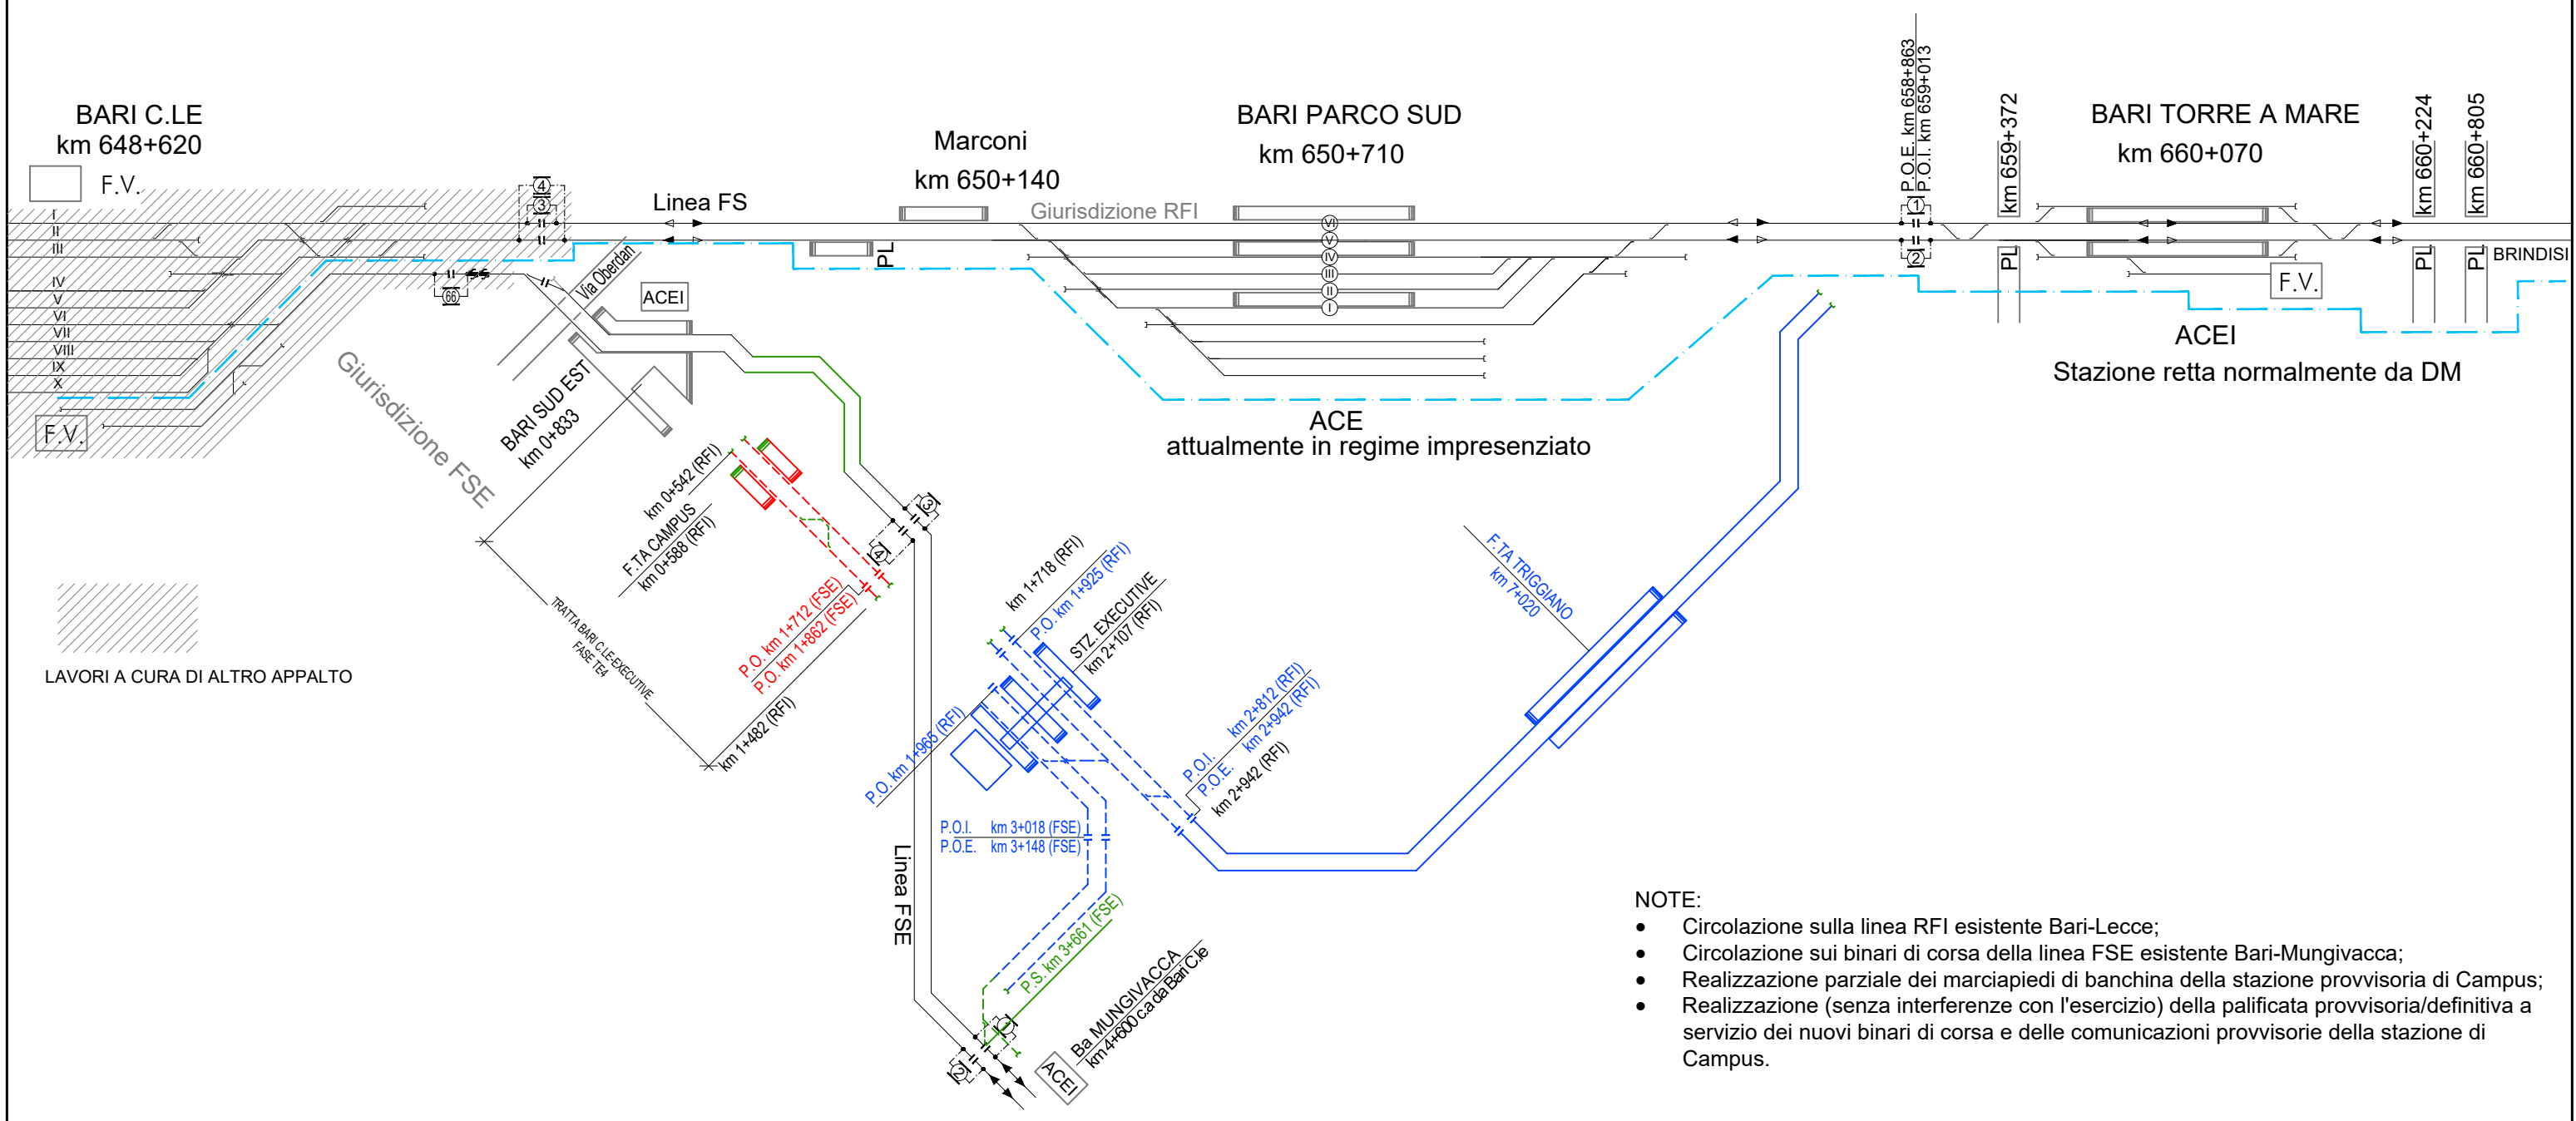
BARI C.LE
km 648+620
F.V.
I
II
III
IV
V
VI
VII
VIII
IX
X
F.V.
4
3
66
Linea FS
Via Oberdan
ACEI
Marconi
km 650+140
PL
Giurisdizione RFI
BARI PARCO SUD
km 650+710
VI
V
IV
III
II
I
ACE
attualmente in regime impresenziato
P.O.E. km 658+863
P.O.I. km 659+013
1
2
km 659+372
PL
BARI TORRE A MARE
km 660+070
F.V.
km 660+224
km 660+805
PL
PL
BRINDISI
ACEI
Stazione retta normalmente da DM
Giurisdizione FSE
BARI SUD EST
km 0+833
km 0+542 (RFI)
F.TA CAMPUS
km 0+588 (RFI)
3
4
P.O. km 1+712 (FSE)
P.O. km 1+862 (FSE)
TRATTA BARI C.LE-EXECUTIVE
FASE TE4
km 1+482 (RFI)
LAVORI A CURA DI ALTRO APPALTO
km 1+718 (RFI)
P.O. km 1+925 (RFI)
STZ. EXECUTIVE
km 2+107 (RFI)
P.O. km 1+965 (RFI)
P.O.I. km 2+812 (RFI)
P.O.E. km 2+942 (RFI)
km 2+942 (RFI)
P.O.I. km 3+018 (FSE)
P.O.E. km 3+148 (FSE)
F.TA TRIGGIANO
km 7+020
Linea FSE
P.S. km 3+661 (FSE)
1
2
Ba MUNGIVACCA
km 4+600 ca da Bari C.le
ACEI
NOTE:
• Circolazione sulla linea RFI esistente Bari-Lecce;
• Circolazione sui binari di corsa della linea FSE esistente Bari-Mungivacca;
• Realizzazione parziale dei marciapiedi di banchina della stazione provvisoria di Campus;
• Realizzazione (senza interferenze con l'esercizio) della palificata provvisoria/definitiva a servizio dei nuovi binari di corsa e delle comunicazioni provvisorie della stazione di Campus.